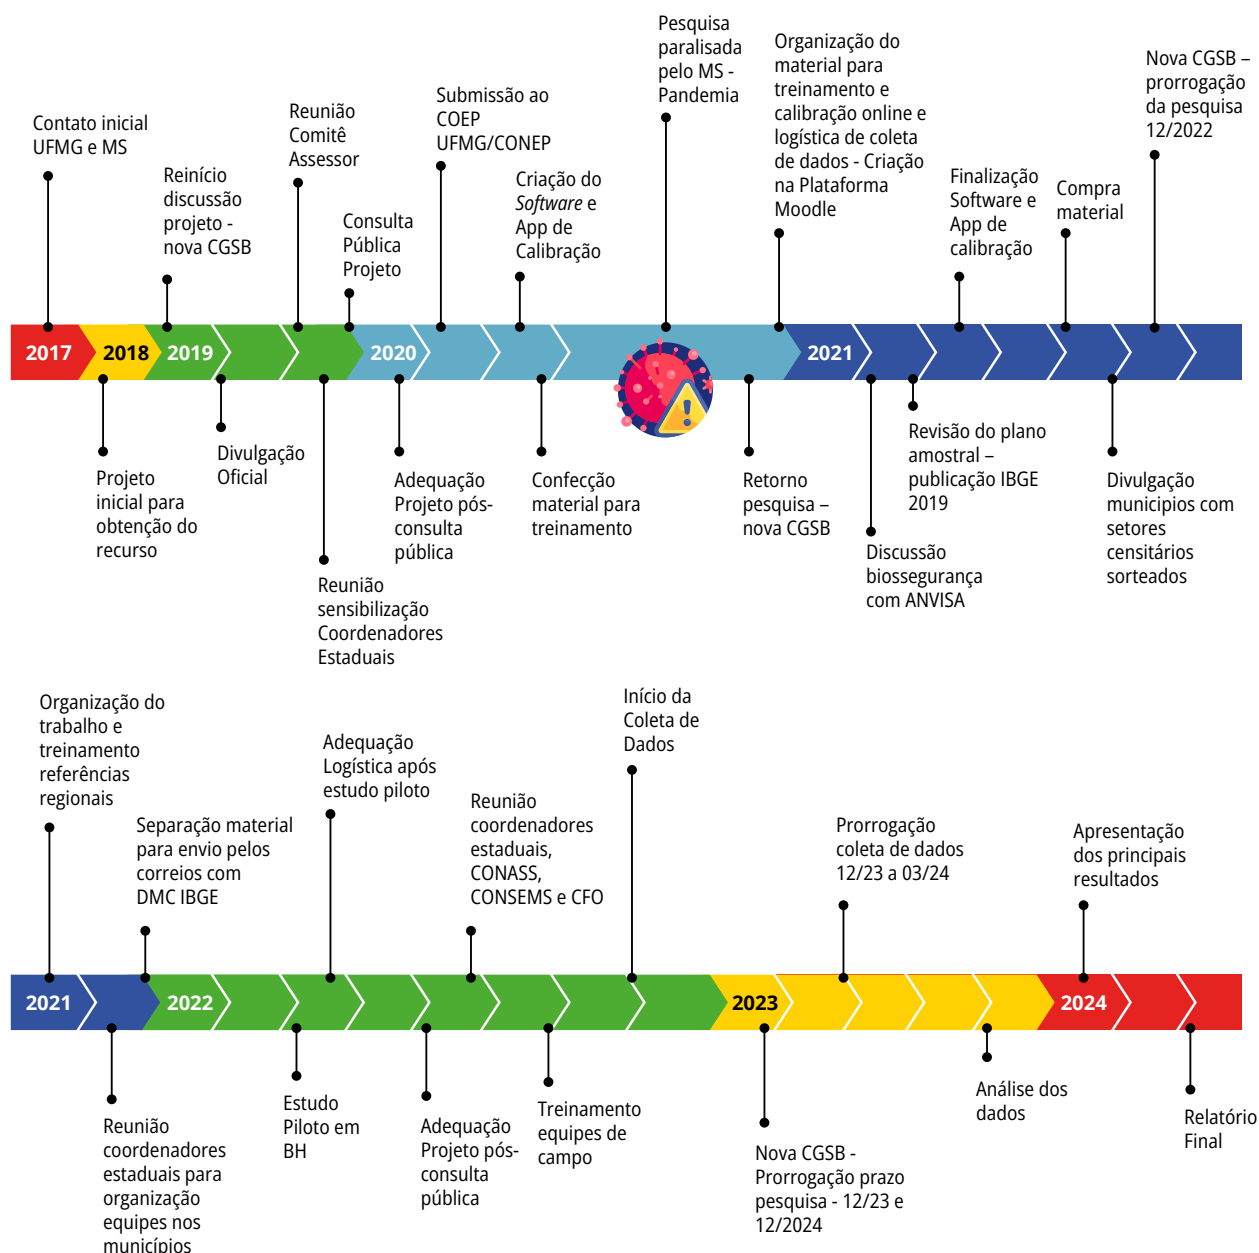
Contato inicial UFMG e MS

Reinício discussão projeto - nova CGSB

Reunião Comitê Assessor

Consulta Pública Projeto

Submissão ao COEP UFMG/CONEP

Criação do *Software* e App de Calibração

Pesquisa paralisada pelo MS - Pandemia

Organização do material para treinamento e calibração online e logística de coleta de dados - Criação na Plataforma Moodle

Finalização Software e App de calibração

Compra material

Nova CGSB – prorrogação da pesquisa 12/2022

2017 2018 2019 2020 2021

Projeto inicial para obtenção do recurso

Divulgação Oficial

Reunião sensibilização Coordenadores Estaduais

Adequação Projeto pós-consulta pública

Confecção material para treinamento

Retorno pesquisa – nova CGSB

Discussão biossegurança com ANVISA

Revisão do plano amostral – publicação IBGE 2019

Divulgação municipios com setores censitários sorteados

Organização do trabalho e treinamento referências regionais

Separação material para envio pelos correios com DMC IBGE

Adequação Logística após estudo piloto

Reunião coordenadores estaduais, CONASS, CONSEMS e CFO

Início da Coleta de Dados

Prorrogação coleta de dados 12/23 a 03/24

Apresentação dos principais resultados

2021 2022 2023 2024

Reunião coordenadores estaduais para organização equipes nos municípios

Estudo Piloto em BH

Adequação Projeto pós-consulta pública

Treinamento equipes de campo

Nova CGSB - Prorrogação prazo pesquisa - 12/23 e 12/2024

Análise dos dados

Relatório Final